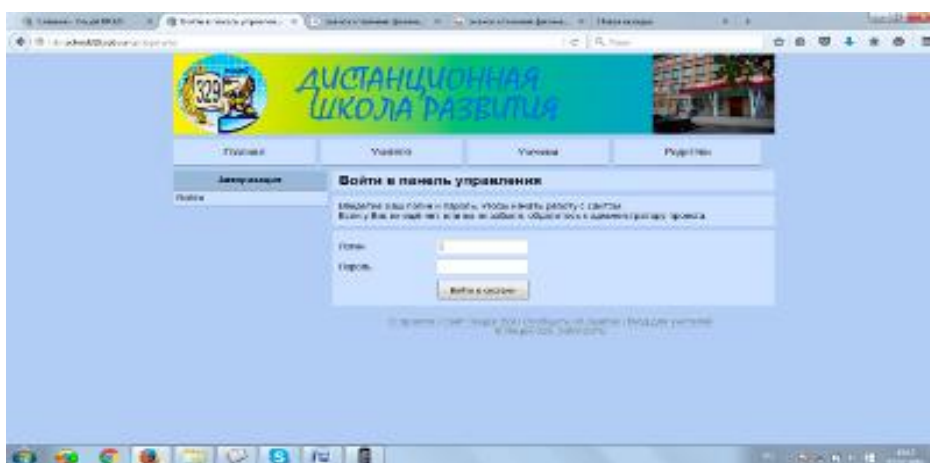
ДИСТАНЦИОННАЯ ШКОЛА РАЗВИТИЯ

329

Главная | Учителю | Ученику | Родителям

Авторизация

Войти

Войти в панель управления

Введите ваш логин и пароль, чтобы начать работу с сайтом. Если у Вас их ещё нет или вы их забыли, обратитесь к администратору проекта.

Логин:

Пароль:

Войти в систему

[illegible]